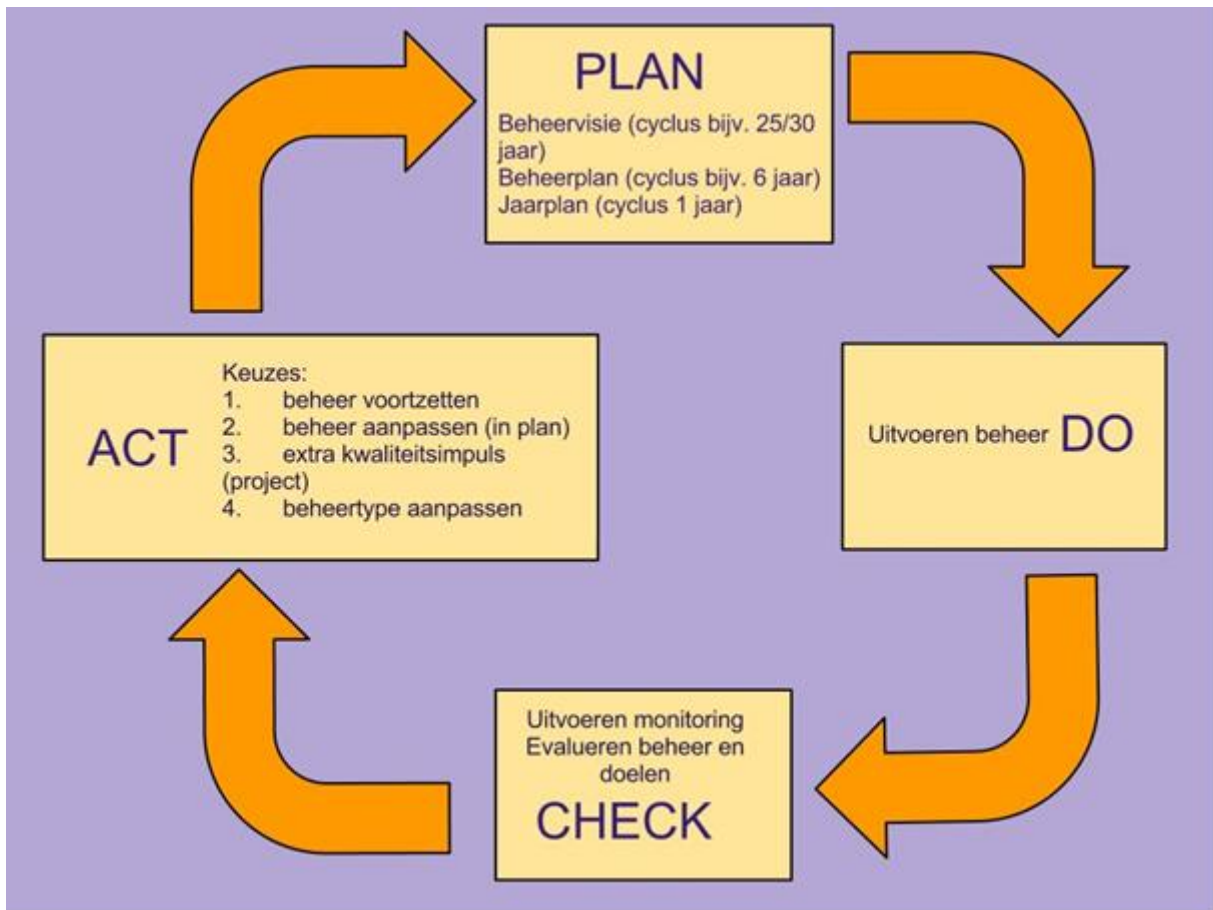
PLAN

Beheervisie (cyclus bijv. 25/30 jaar)
Beheerplan (cyclus bijv. 6 jaar)
Jaarplan (cyclus 1 jaar)

Uitvoeren beheer DO

Uitvoeren monitoring
Evalueren beheer en doelen

CHECK

ACT

Keuzes:
1. beheer voortzetten
2. beheer aanpassen (in plan)
3. extra kwaliteitsimpuls (project)
4. beheertype aanpassen